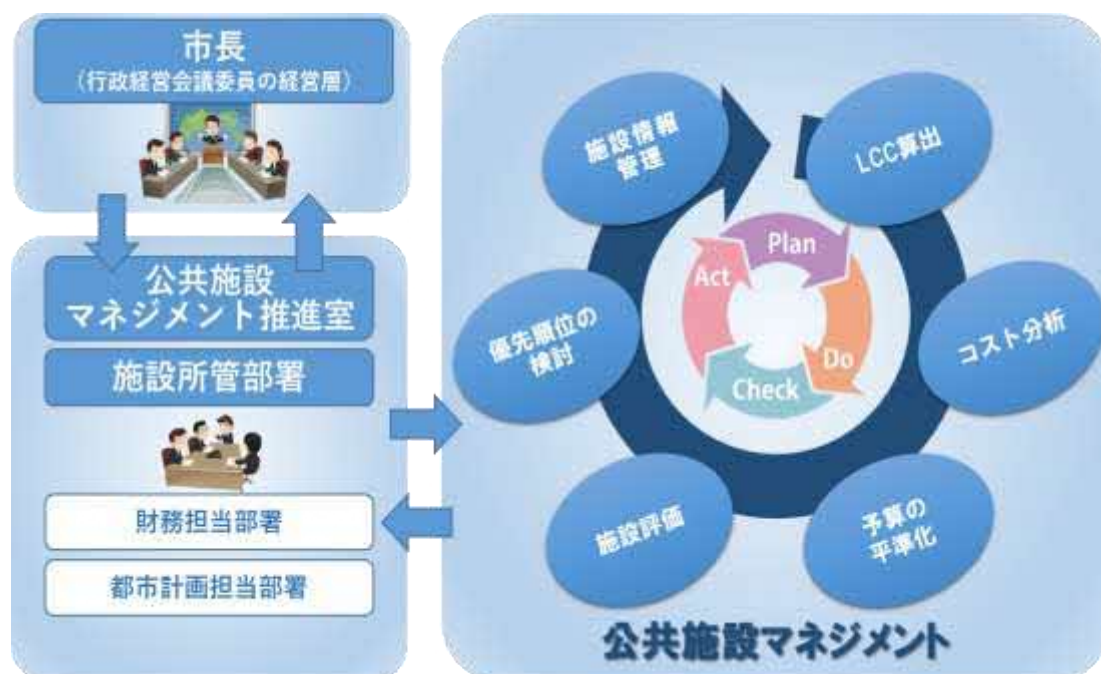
市長
（行政経営会議委員の経営層）

公共施設
マネジメント推進室

施設所管部署

財務担当部署

都市計画担当部署

施設情報管理

LCC算出

Plan

Act

Do

Check

優先順位の検討

コスト分析

施設評価

予算の平準化

公共施設マネジメント